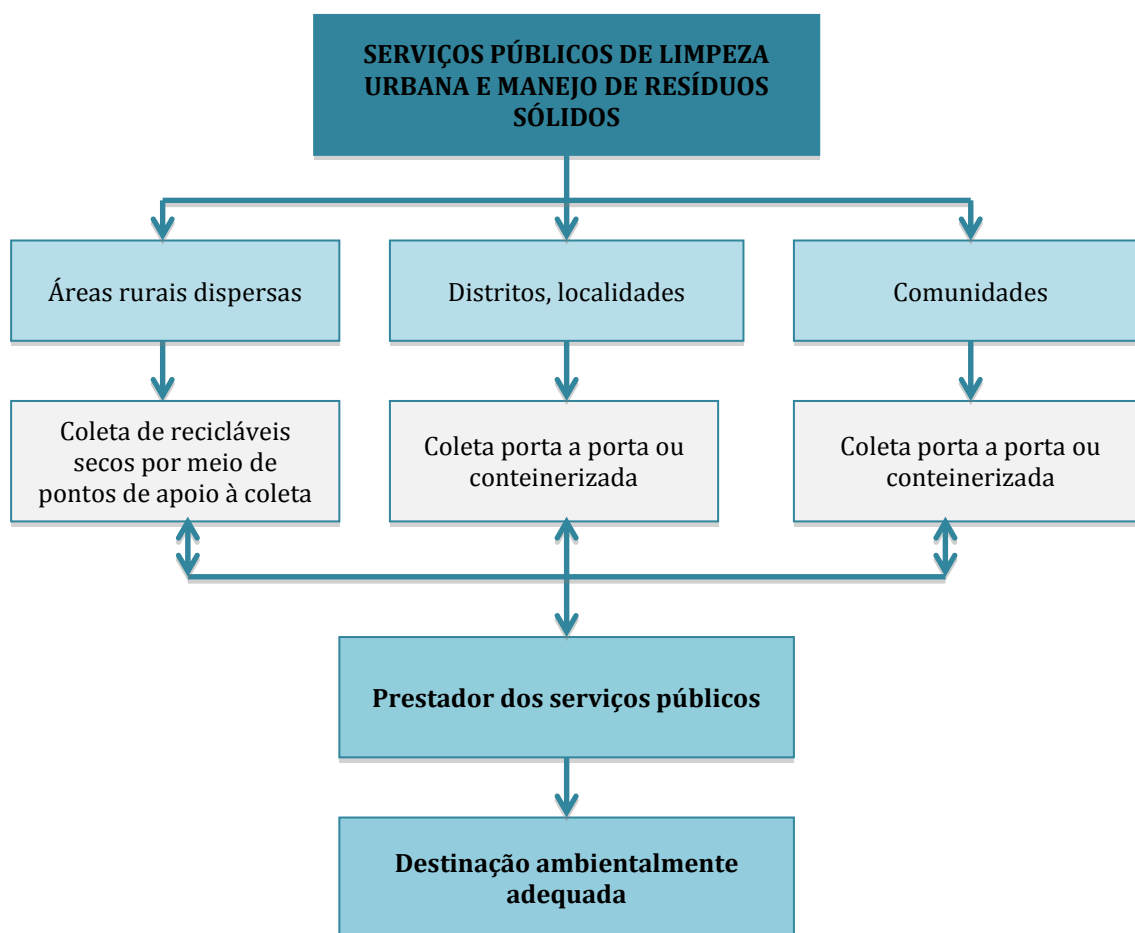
SERVIÇOS PÚBLICOS DE LIMPEZA URBANA E MANEJO DE RESÍDUOS SÓLIDOS

Áreas rurais dispersas

Distritos, localidades

Comunidades

Coleta de recicláveis secos por meio de pontos de apoio à coleta

Coleta porta a porta ou conteinerizada

Coleta porta a porta ou conteinerizada

Prestador dos serviços públicos

Destinação ambientalmente adequada